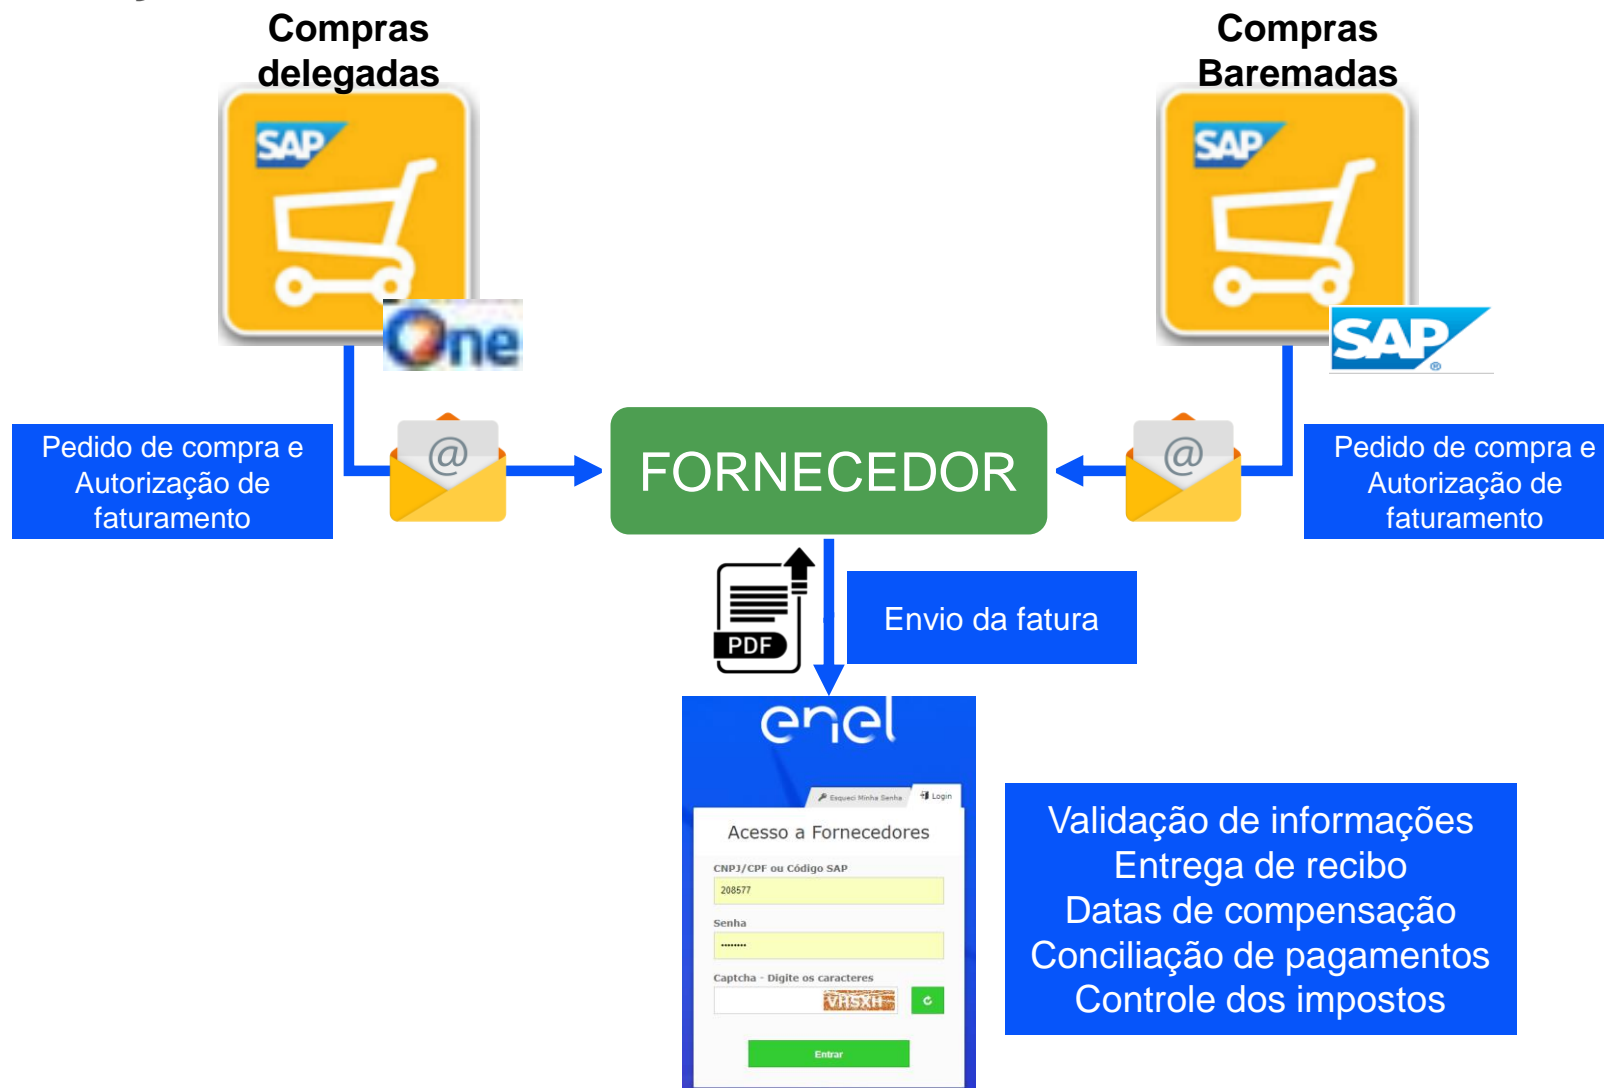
Compras delegadas

SAP

One

Compras Baremadas

SAP

SAP

Pedido de compra e Autorização de faturamento

@

FORNECEDOR

@

Pedido de compra e Autorização de faturamento

PDF

Envio da fatura

enel

Esqueci Minha Senha

Login

Acesso a Fornecedores

CNPJ/CPF ou Código SAP

208577

Senha

••••••••

Captcha - Digite os caracteres

VHSXH

Entrar

Validação de informações
Entrega de recibo
Datas de compensação
Conciliação de pagamentos
Controle dos impostos